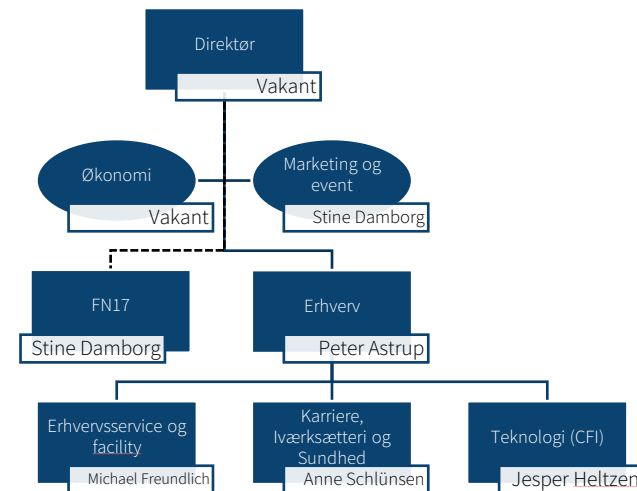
Direktør
Vakant

Økonomi
Vakant

Marketing og event
Stine Damborg

FN17
Stine Damborg

Erhverv
Peter Astrup

Erhvervsservice og facility
Michael Freundlich

Karriere, Iværksætteri og Sundhed
Anne Schlünsen

Teknologi (CFI)
Jesper Heltzen